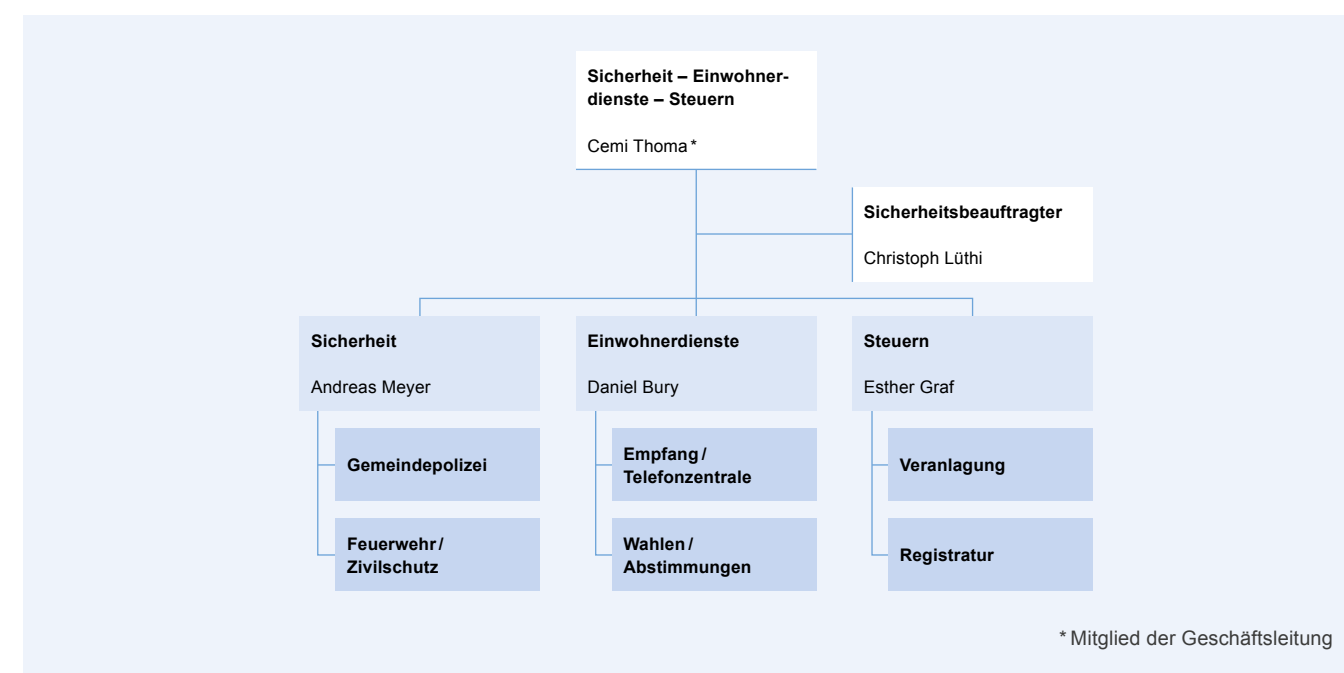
Sicherheit – Einwohnerdienste – Steuern

Cemi Thoma *

Sicherheitsbeauftragter

Christoph Lüthi

Sicherheit

Andreas Meyer

Gemeindepolizei

Feuerwehr / Zivilschutz

Einwohnerdienste

Daniel Bury

Empfang / Telefonzentrale

Wahlen / Abstimmungen

Steuern

Esther Graf

Veranlagung

Registratur

* Mitglied der Geschäftsleitung